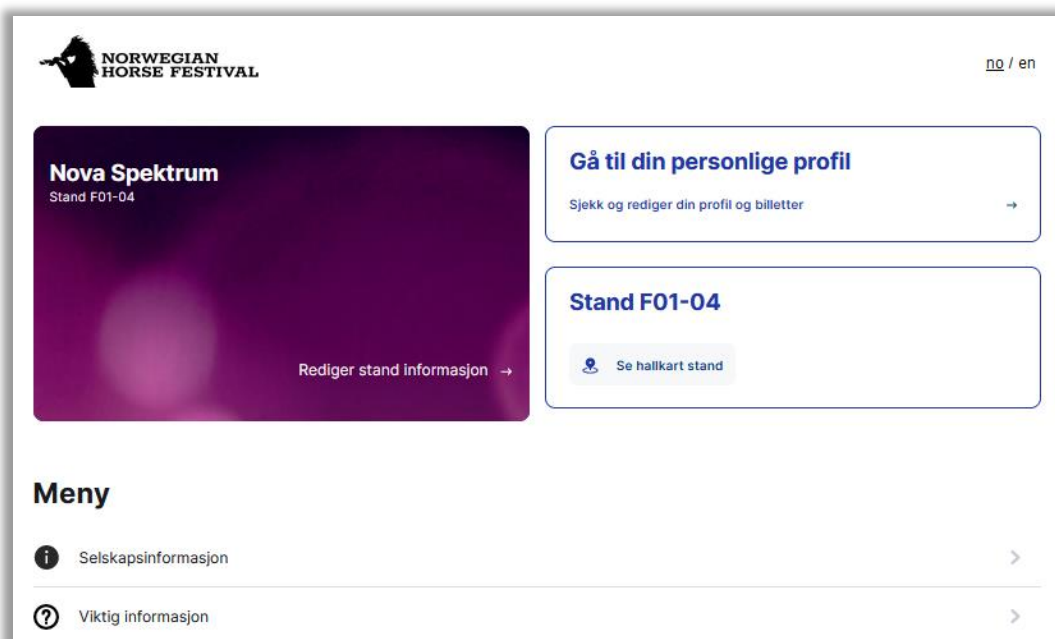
NORWEGIAN
HORSE FESTIVAL

no / en

Nova Spektrum
Stand F01-04

Rediger stand informasjon →

Gå til din personlige profil

Sjekk og rediger din profil og billetter →

Stand F01-04

Se hallkart stand

Meny

Selskapsinformasjon

Viktig informasjon